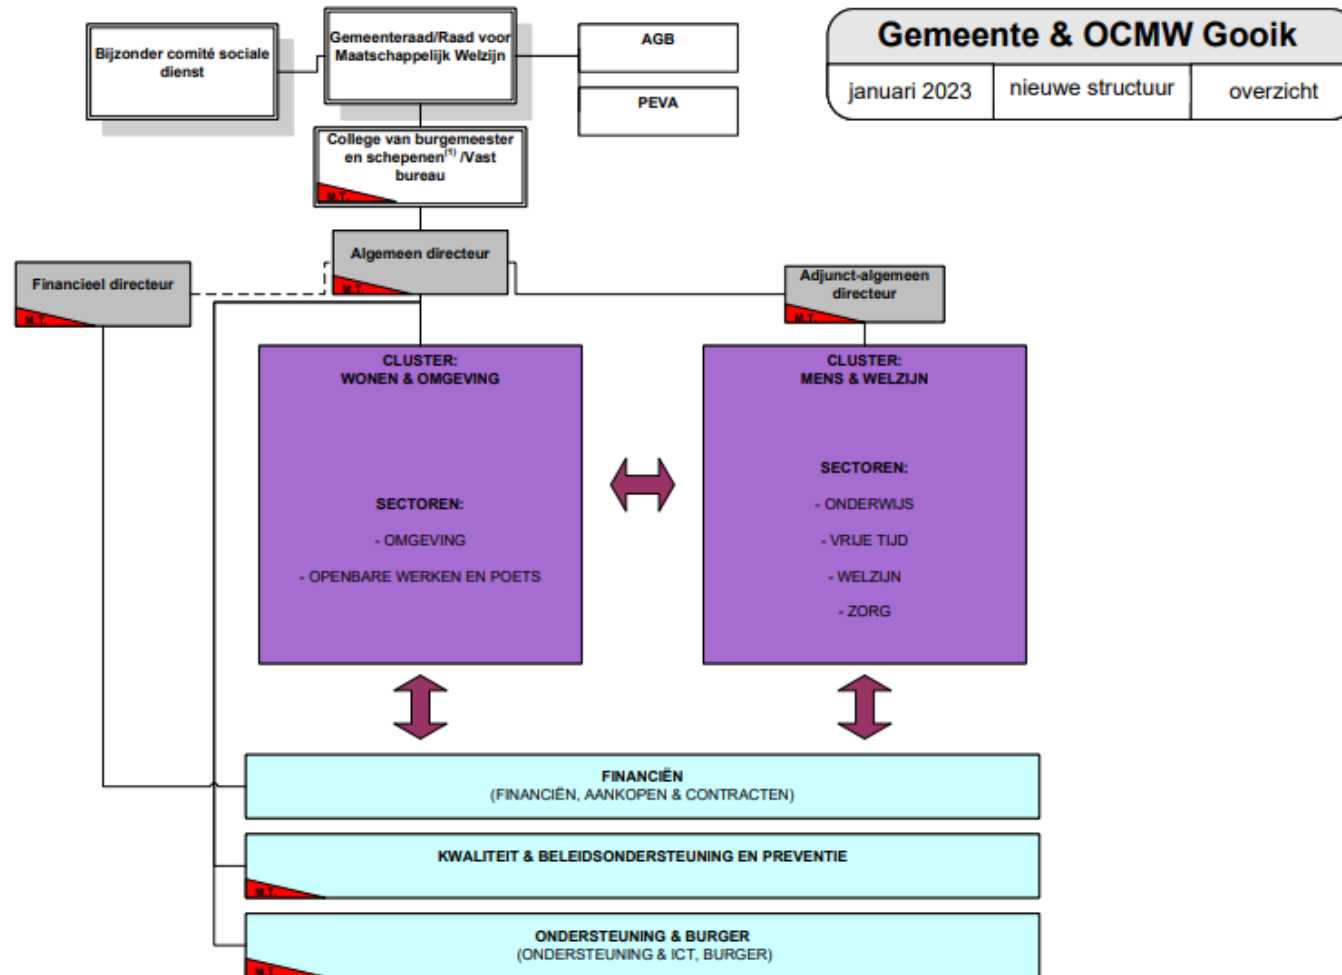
Gemeente & OCMW Gooik

januari 2023 | nieuwe structuur | overzicht

Bijzonder comité sociale dienst

Gemeenteraad/Raad voor Maatschappelijk Welzijn

AGB

PEVA

College van burgemeester en schepenen$^{(1)}$ /Vast bureau

M.T.

Algemeen directeur

M.T.

Financieel directeur

M.T.

Adjunct-algemeen directeur

M.T.

CLUSTER:
WONEN & OMGEVING

SECTOREN:

- OMGEVING

- OPENBARE WERKEN EN POETS

CLUSTER:
MENS & WELZIJN

SECTOREN:

- ONDERWIJS

- VRIJE TIJD

- WELZIJN

- ZORG

FINANCIËN
(FINANCIËN, AANKOPEN & CONTRACTEN)

KWALITEIT & BELEIDSONDERSTEUNING EN PREVENTIE

M.T.

ONDERSTEUNING & BURGER
(ONDERSTEUNING & ICT, BURGER)

M.T.